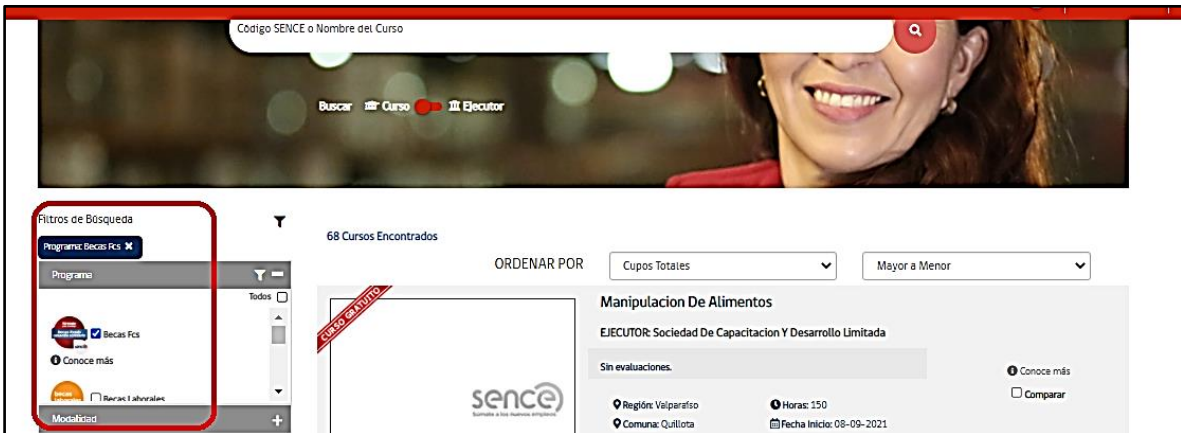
Código SENCE o Nombre del Curso

Buscar Curso Ejecutor

Filtros de Búsqueda

Programa: Becas Fcs ✖

Programa

Todos

Becas Fcs

Conoce más

Becas Laborales

Modalidad

68 Cursos Encontrados

ORDENAR POR

Cupos Totales

Mayor a Menor

CURSO GRATUITO

sence

Súmate a los nuevos empleos

Manipulacion De Alimentos

EJECUTOR: Sociedad De Capacitacion Y Desarrollo Limitada

Sin evaluaciones.

Conoce más

Comparar

Región: Valparaíso

Horas: 150

Comuna: Quillota

Fecha Inicio: 08-09-2021